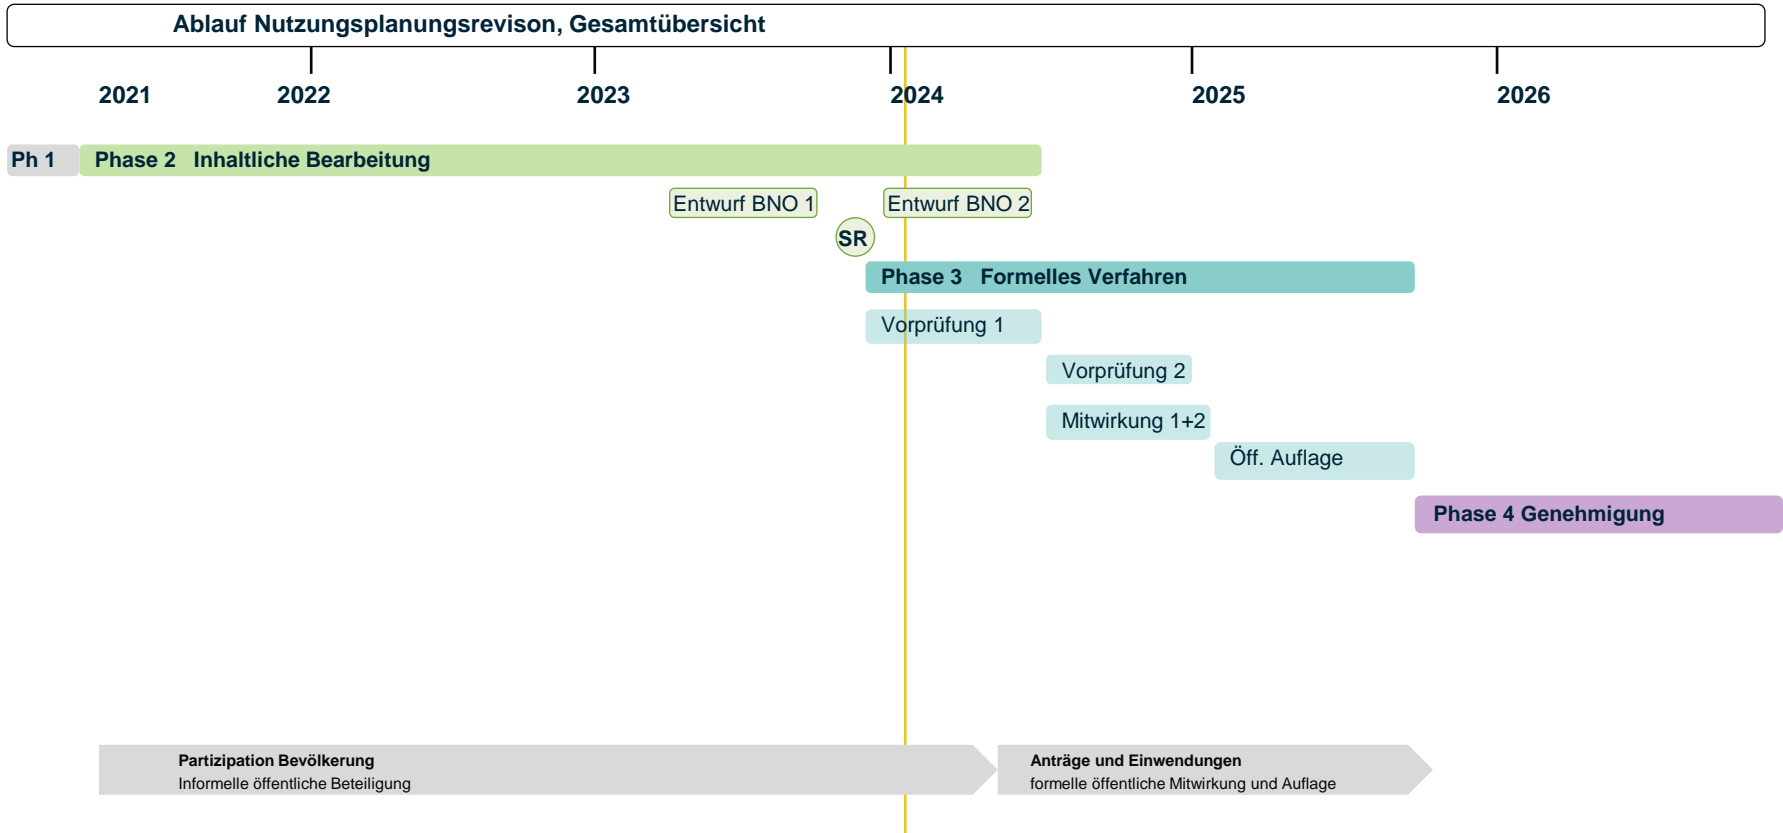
Ablauf Nutzungsplanungsrevison, Gesamtübersicht

2021
2022
2023
2024
2025
2026

Ph 1
Phase 2 Inhaltliche Bearbeitung

Entwurf BNO 1
Entwurf BNO 2

SR

Phase 3 Formelles Verfahren

Vorprüfung 1
Vorprüfung 2
Mitwirkung 1+2
Öff. Auflage

Phase 4 Genehmigung

Partizipation Bevölkerung
Informelle öffentliche Beteiligung

Anträge und Einwendungen
formelle öffentliche Mitwirkung und Auflage